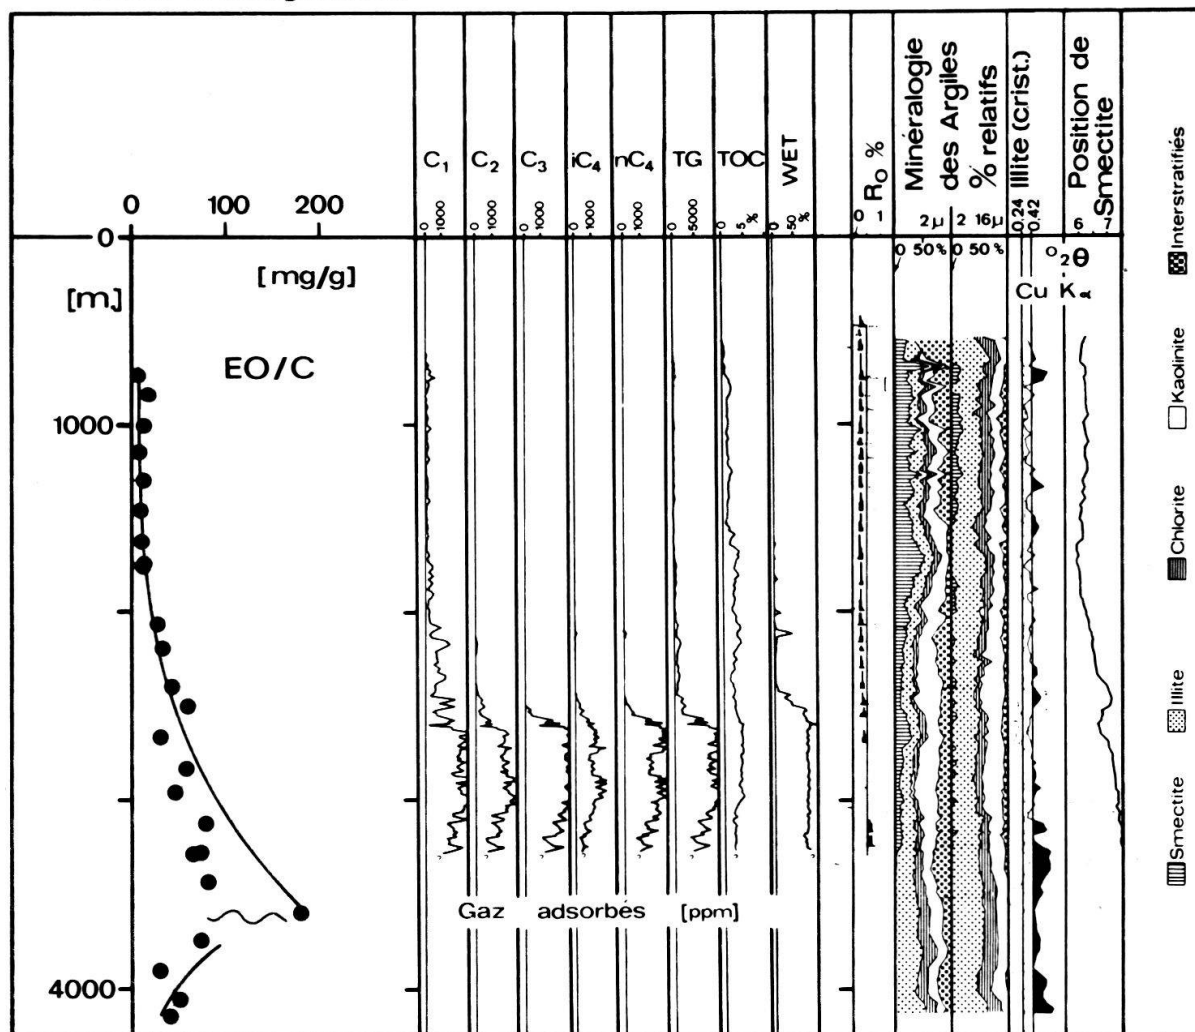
0 100 200

0

[m]

[mg/g]

EO/C

1000

4000

$C_1$ $C_2$ $C_3$ $iC_4$ $nC_4$ TG TOC WET

0 1000 0 1000 0 1000 0 1000 0 1000 0 5000 0 5% 0 50%

Gaz adsorbés [ppm]

$R_O$ %

0 1

Minéralogie des Argiles % relatifs

2µ 2 16µ

0 50% 0 50%

Illite (crist.)

0.24 0.42

Cu $K_\alpha$

Position de Smectite

6 7

$°2\theta$

Interstratifiés

Kaolinite

Chlorite

Illite

Smectite